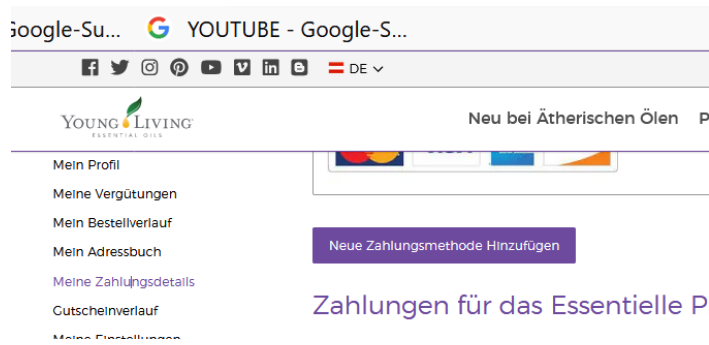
Google-Su... YOUTUBE - Google-S...

DE

YOUNG LIVING ESSENTIAL OILS

Neu bei Ätherischen Ölen P

Mein Profil

Meine Vergütungen

Mein Bestellverlauf

Mein Adressbuch

Meine Zahlungsdetails

Gutscheinverlauf

Meine Einstellungen

Neue Zahlungsmethode Hinzufügen

Zahlungen für das Essentielle P